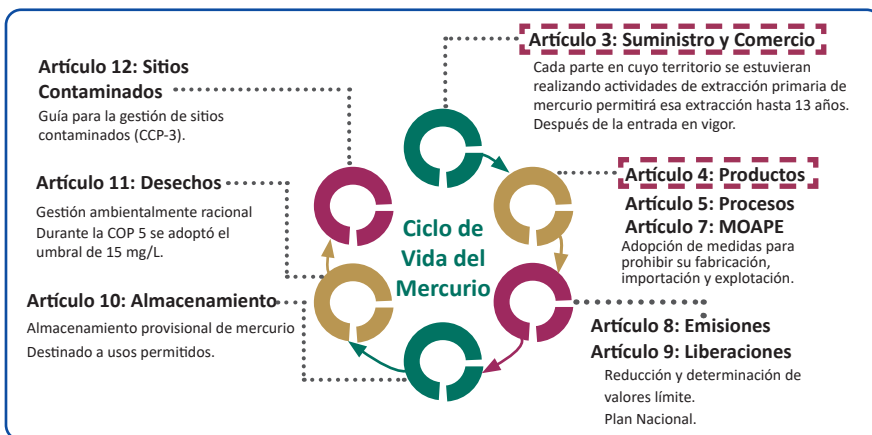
Artículo 12: Sitios Contaminados
Guía para la gestión de sitios contaminados (CCP-3).

Artículo 3: Suministro y Comercio
Cada parte en cuyo territorio se estuvieran realizando actividades de extracción primaria de mercurio permitirá esa extracción hasta 13 años. Después de la entrada en vigor.

Artículo 11: Desechos
Gestión ambientalmente racional
Durante la COP 5 se adoptó el umbral de 15 mg/L.

Ciclo de Vida del Mercurio

Artículo 4: Productos
Artículo 5: Procesos
Artículo 7: MOAPE
Adopción de medidas para prohibir su fabricación, importación y explotación.

Artículo 10: Almacenamiento
Almacenamiento provisional de mercurio
Destinado a usos permitidos.

Artículo 8: Emisiones
Artículo 9: Liberaciones
Reducción y determinación de valores límite.
Plan Nacional.